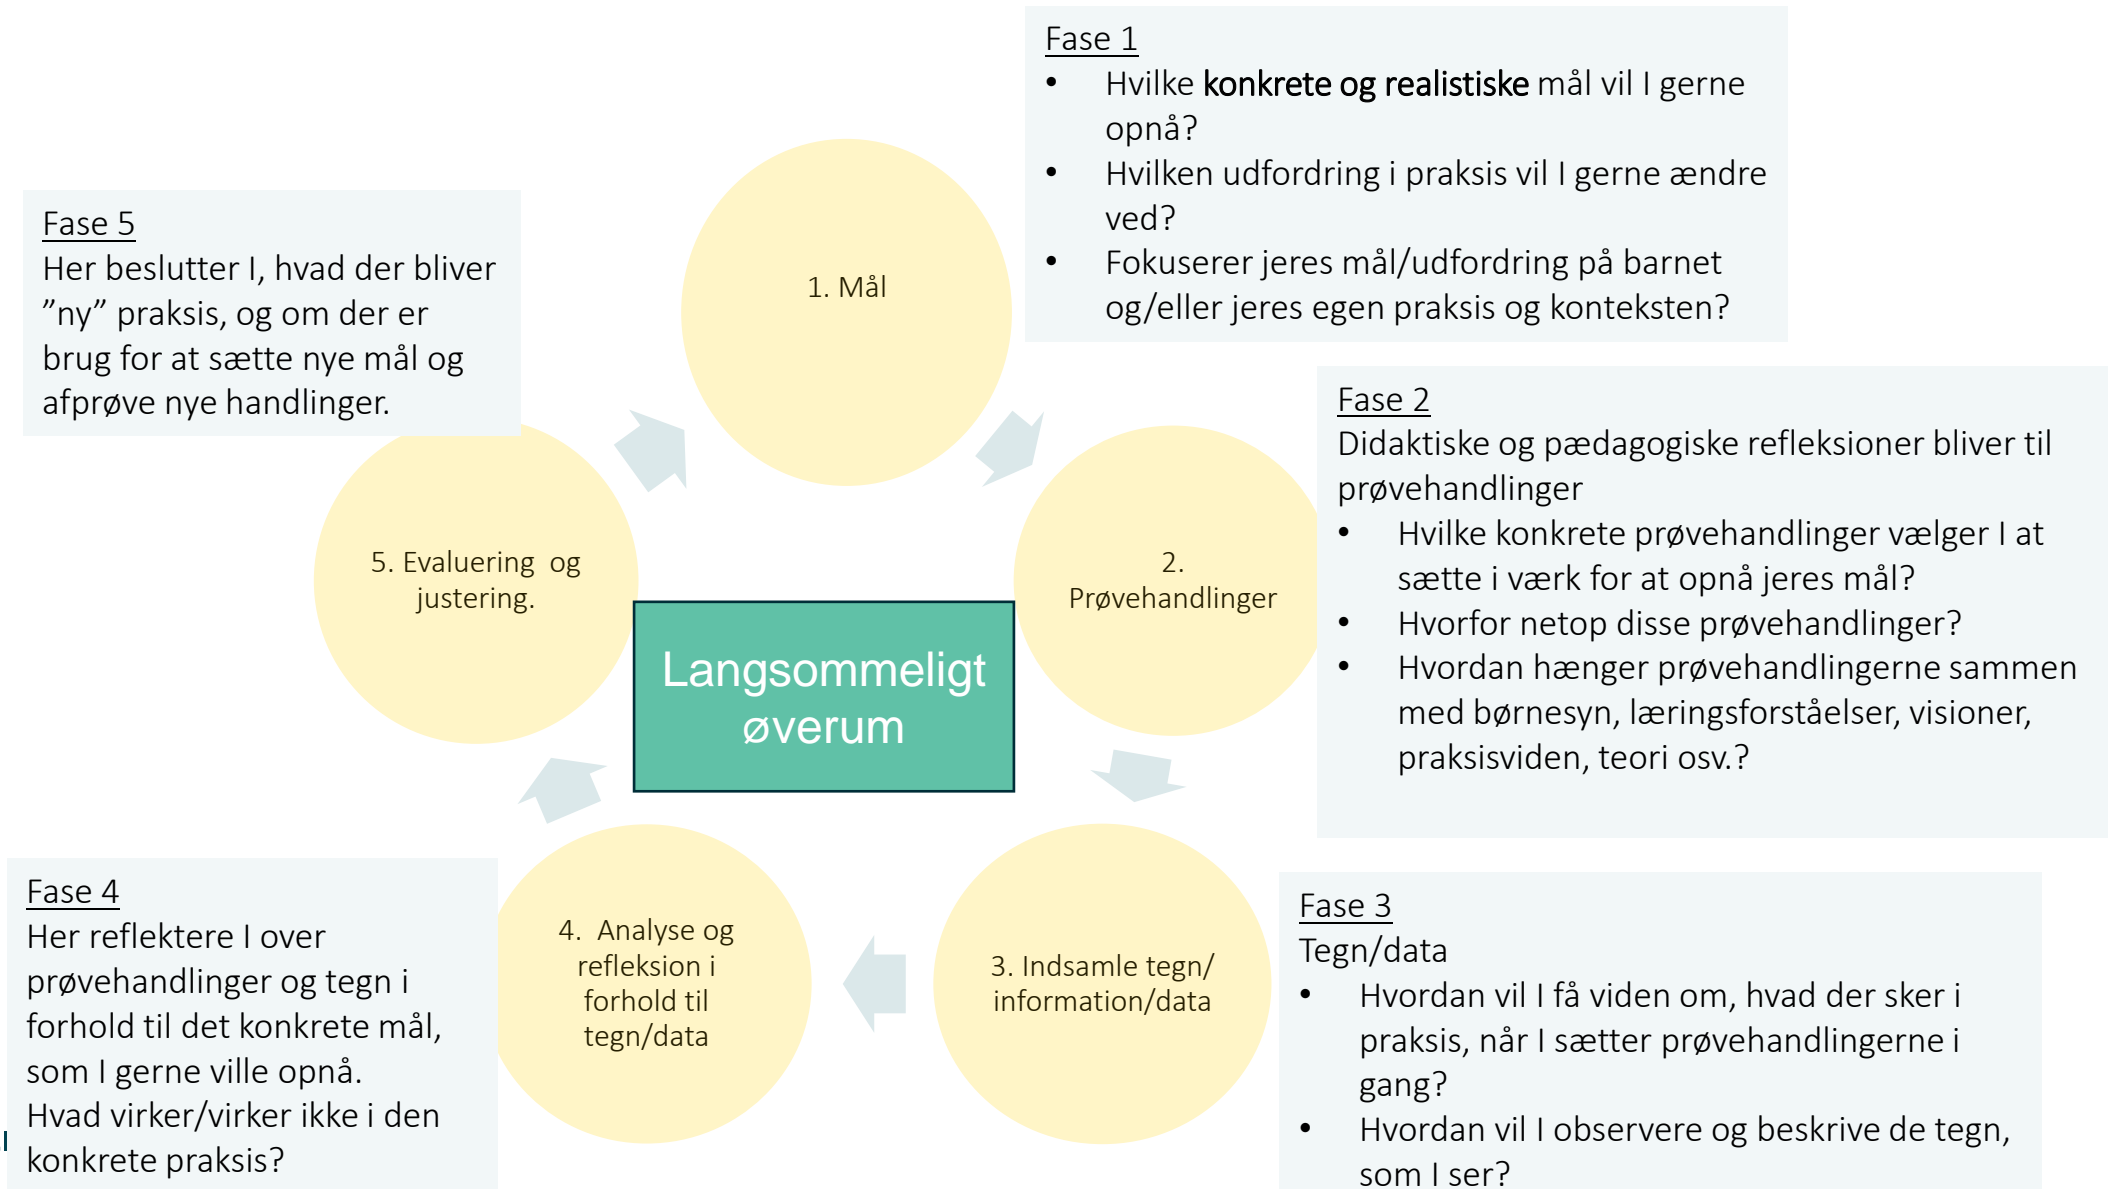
Fase 1
- Hvilke **konkrete og realistiske** mål vil I gerne opnå?
- Hvilken udfordring i praksis vil I gerne ændre ved?
- Fokuserer jeres mål/udfordring på barnet og/eller jeres egen praksis og konteksten?

Fase 5
Her beslutter I, hvad der bliver "ny" praksis, og om der er brug for at sætte nye mål og afprøve nye handlinger.

1. Mål

Fase 2
Didaktiske og pædagogiske refleksioner bliver til prøvehandlinger
- Hvilke konkrete prøvehandlinger vælger I at sætte i værk for at opnå jeres mål?
- Hvorfor netop disse prøvehandlinger?
- Hvordan hænger prøvehandlingerne sammen med børnesyn, læringsforståelser, visioner, praksisviden, teori osv.?

5. Evaluering og justering.

2. Prøvehandlinger

Langsommeligt øverum

Fase 4
Her reflektere I over prøvehandlinger og tegn i forhold til det konkrete mål, som I gerne ville opnå.
Hvad virker/virker ikke i den konkrete praksis?

4. Analyse og refleksion i forhold til tegn/data

3. Indsamle tegn/ information/data

Fase 3
Tegn/data
- Hvordan vil I få viden om, hvad der sker i praksis, når I sætter prøvehandlingerne i gang?
- Hvordan vil I observere og beskrive de tegn, som I ser?